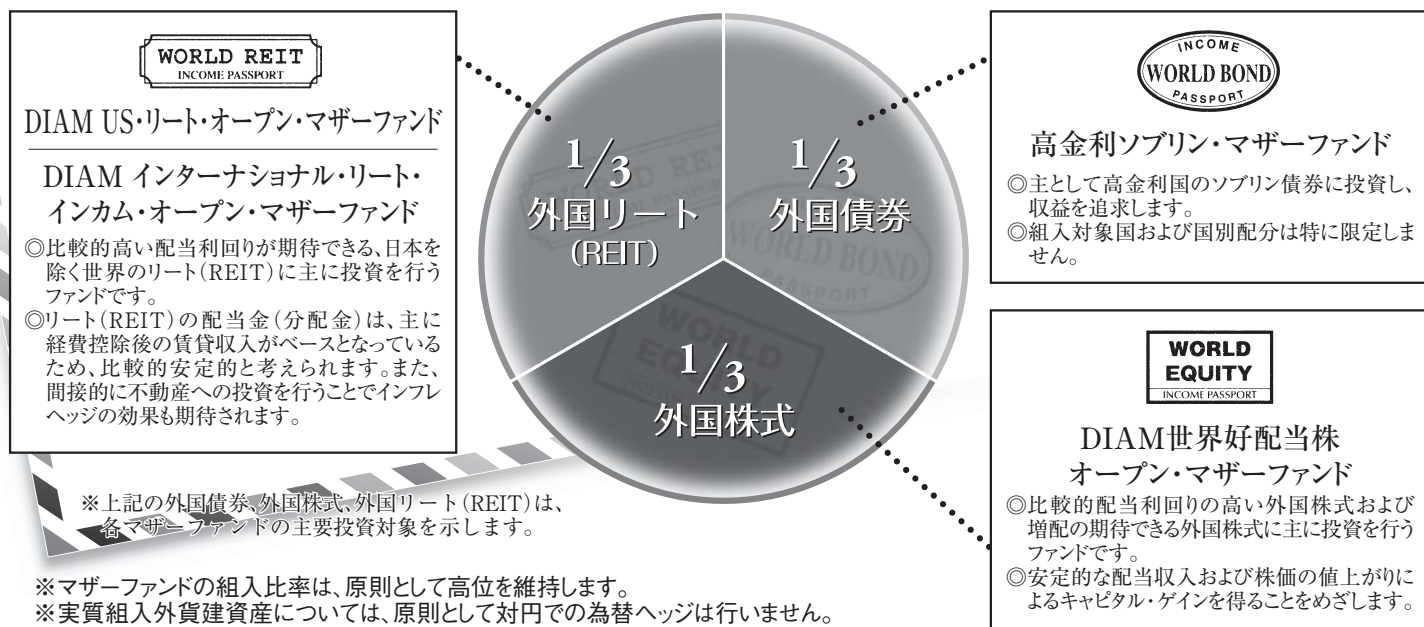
WORLD REIT
INCOME PASSPORT

DIAM US・リート・オープン・マザーファンド

DIAM インターナショナル・リート・インカム・オープン・マザーファンド

◎比較的高い配当利回りが期待できる、日本を除く世界のリート(REIT)に主に投資を行うファンドです。
◎リート(REIT)の配当金(分配金)は、主に経費控除後の賃貸収入がベースとなっているため、比較的安定的と考えられます。また、間接的に不動産への投資を行うことでインフレヘッジの効果も期待されます。

$\frac{1}{3}$
外国リート
(REIT)

$\frac{1}{3}$
外国債券

$\frac{1}{3}$
外国株式

INCOME
WORLD BOND
PASSPORT

高金利ソブリン・マザーファンド

◎主として高金利国のソブリン債券に投資し、収益を追求します。
◎組入対象国および国別配分は特に限定しません。

WORLD
EQUITY
INCOME PASSPORT

DIAM世界好配当株
オープン・マザーファンド

◎比較的配当利回りの高い外国株式および増配の期待できる外国株式に主に投資を行うファンドです。
◎安定的な配当収入および株価の値上がりによるキャピタル・ゲインを得ることをめざします。

※上記の外国債券、外国株式、外国リート(REIT)は、各マザーファンドの主要投資対象を示します。

※マザーファンドの組入比率は、原則として高位を維持します。
※実質組入外貨建資産については、原則として対円での為替ヘッジは行いません。